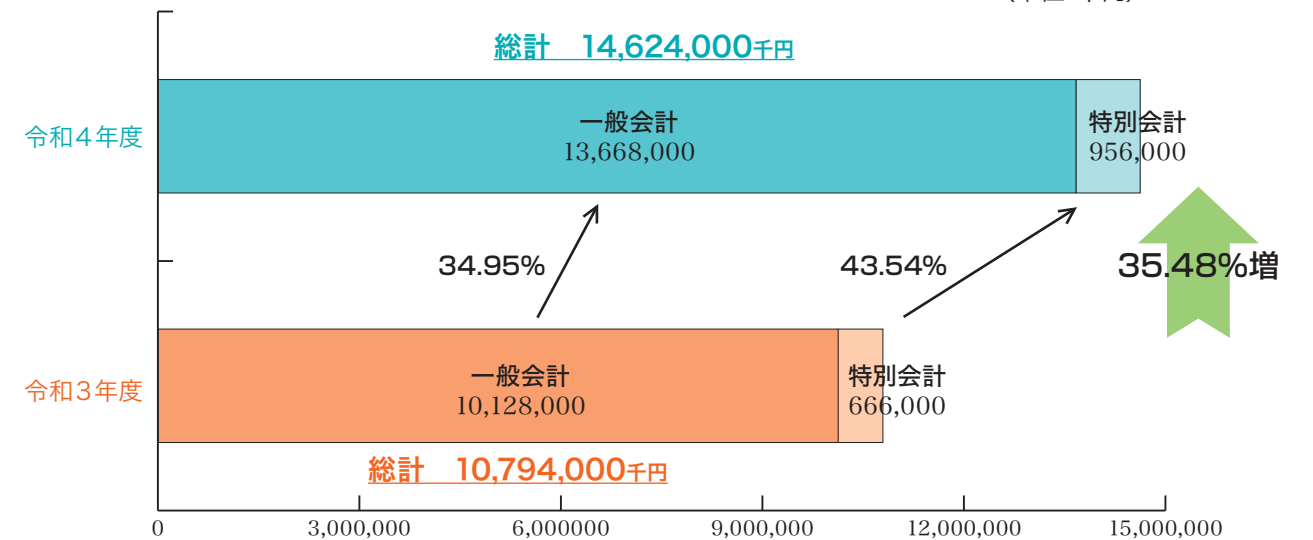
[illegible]

総計　14,624,000千円

令和４年度

一般会計
13,668,000

特別会計
956,000

34.95%

43.54%

35.48%増

令和３年度

一般会計
10,128,000

特別会計
666,000

総計　10,794,000千円

0
3,000,000
6,000000
9,000,000
12,000,000
15,000,000